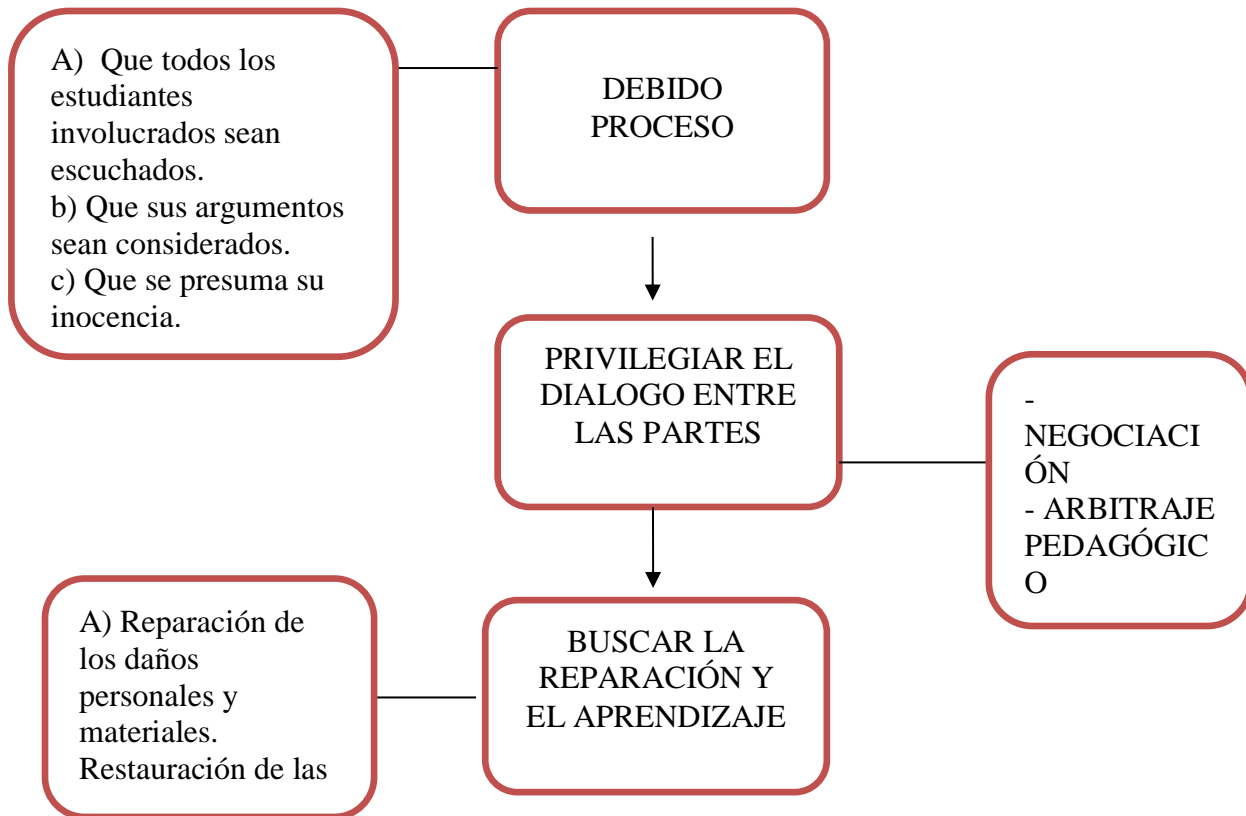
A) Que todos los estudiantes involucrados sean escuchados.
b) Que sus argumentos sean considerados.
c) Que se presuma su inocencia.

DEBIDO PROCESO

PRIVILEGIAR EL DIALOGO ENTRE LAS PARTES

- NEGOCIACIÓN
- ARBITRAJE PEDAGÓGICO

A) Reparación de los daños personales y materiales. Restauración de las

BUSCAR LA REPARACIÓN Y EL APRENDIZAJE